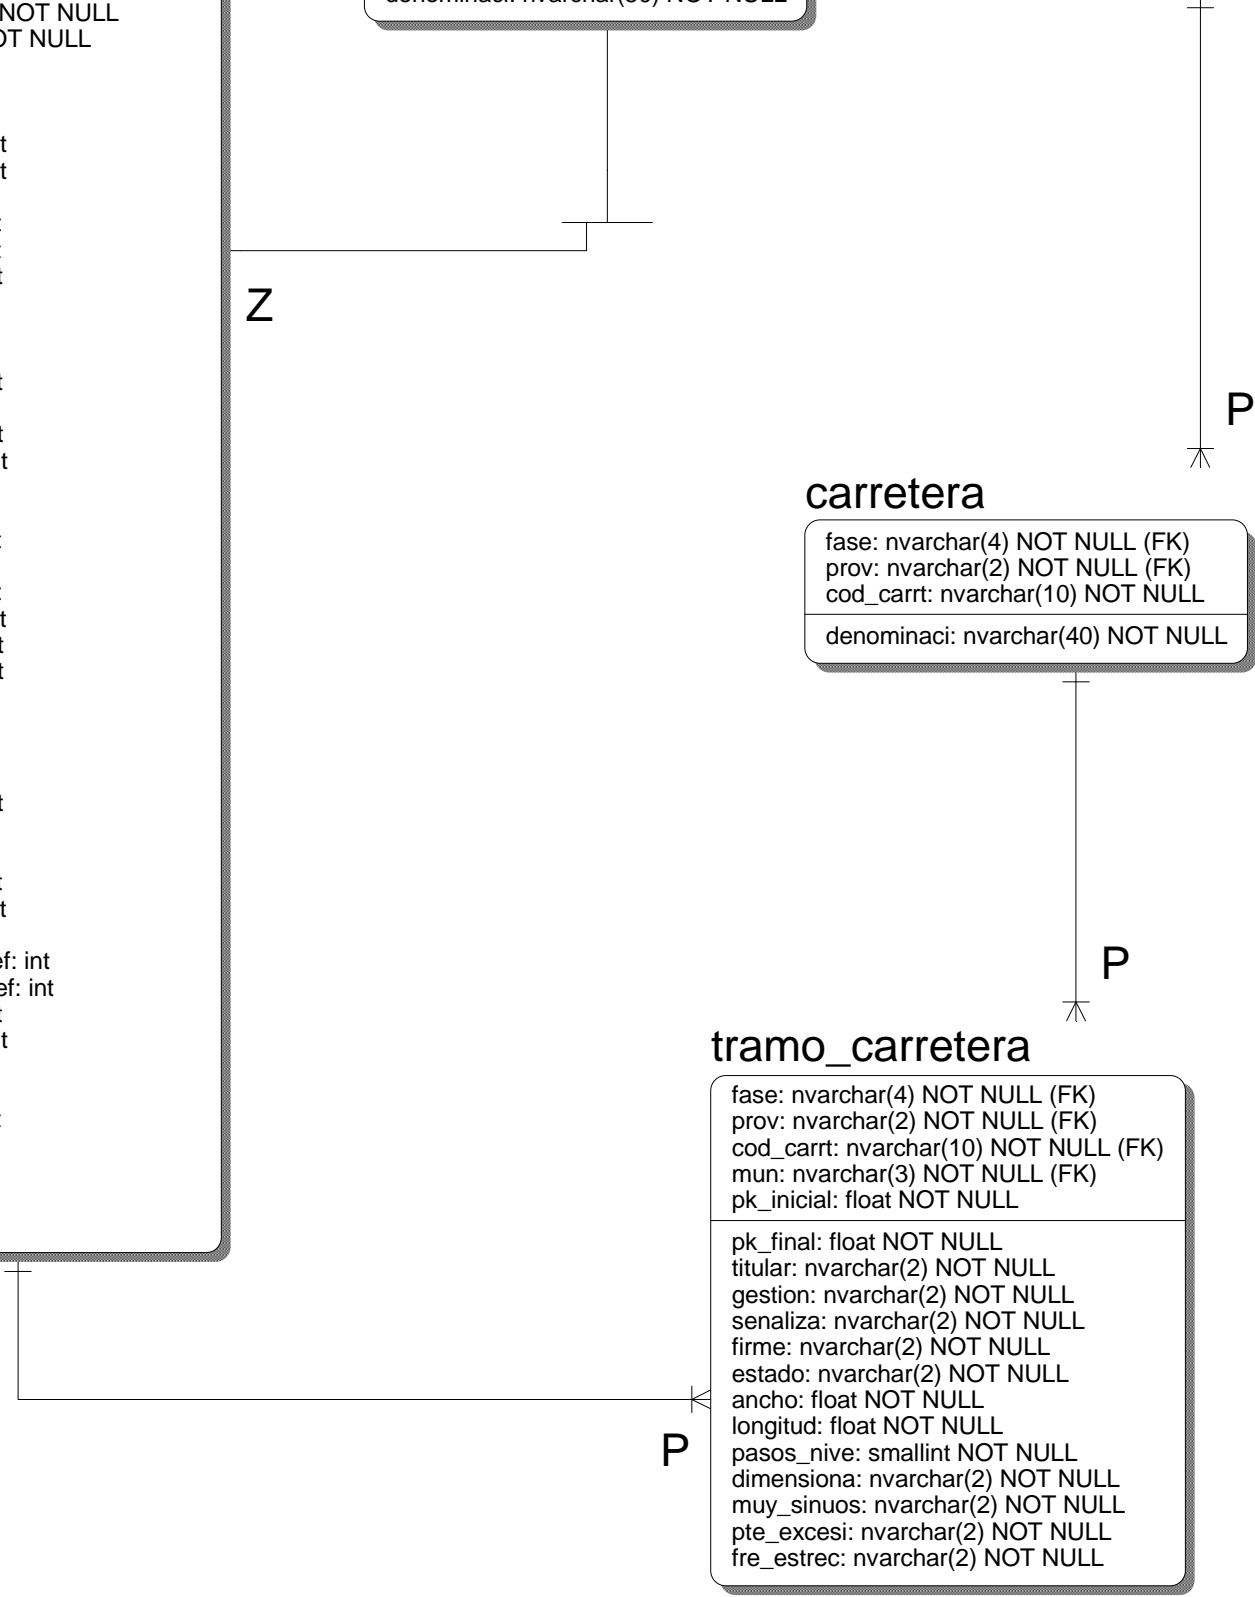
NOT NULL
OT NULL

t
t

t
t

t

t
t

t

t
t
t

t

t
t

ef: int
ef: int
t
t

denominaci: nvarchar(50) NOT NULL

Z

P

carretera

fase: nvarchar(4) NOT NULL (FK)
prov: nvarchar(2) NOT NULL (FK)
cod_carrt: nvarchar(10) NOT NULL

denominaci: nvarchar(40) NOT NULL

P

tramo_carretera

fase: nvarchar(4) NOT NULL (FK)
prov: nvarchar(2) NOT NULL (FK)
cod_carrt: nvarchar(10) NOT NULL (FK)
mun: nvarchar(3) NOT NULL (FK)
pk_inicial: float NOT NULL

pk_final: float NOT NULL
titular: nvarchar(2) NOT NULL
gestion: nvarchar(2) NOT NULL
senaliza: nvarchar(2) NOT NULL
firme: nvarchar(2) NOT NULL
estado: nvarchar(2) NOT NULL
ancho: float NOT NULL
longitud: float NOT NULL
pasos_nive: smallint NOT NULL
dimensiona: nvarchar(2) NOT NULL
muy_sinuos: nvarchar(2) NOT NULL
pte_excesi: nvarchar(2) NOT NULL
fre_estrec: nvarchar(2) NOT NULL

P